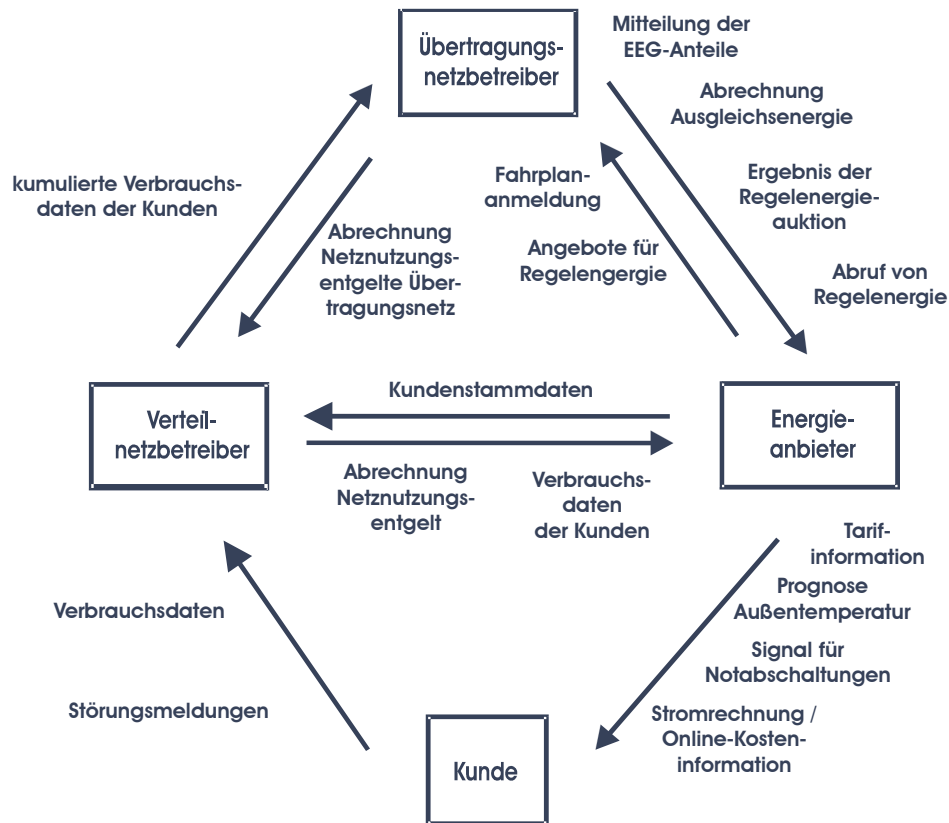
Übertragungsnetzbetreiber

Mitteilung der EEG-Anteile

Abrechnung Ausgleichsenergie

Ergebnis der Regelenergieauktion

Abruf von Regelenergie

Fahrplananmeldung

Angebote für Regelengergie

kumulierte Verbrauchsdaten der Kunden

Abrechnung Netznutzungsentgelte Übertragungsnetz

Verteilnetzbetreiber

Kundenstammdaten

Energieanbieter

Abrechnung Netznutzungsentgelt

Verbrauchsdaten der Kunden

Tarifinformation

Prognose Außentemperatur

Signal für Notabschaltungen

Stromrechnung / Online-Kosteninformation

Verbrauchsdaten

Störungsmeldungen

Kunde